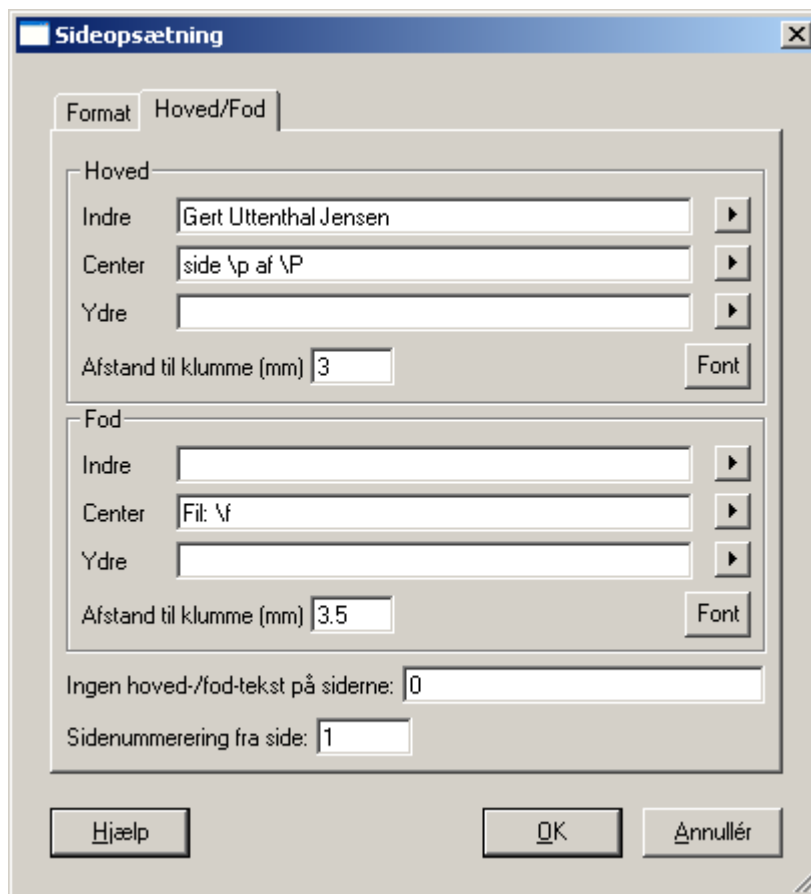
Sideopsætning

Format
Hoved/Fod

Hoved
Indre Gert Uttenthal Jensen
Center side \p af \P
Ydre
Afstand til klumme (mm) 3
Font

Fod
Indre
Center Fil: \f
Ydre
Afstand til klumme (mm) 3.5
Font

Ingen hoved-/fod-tekst på siderne: 0
Sidenummerering fra side: 1

Hjælp
OK
Annullér